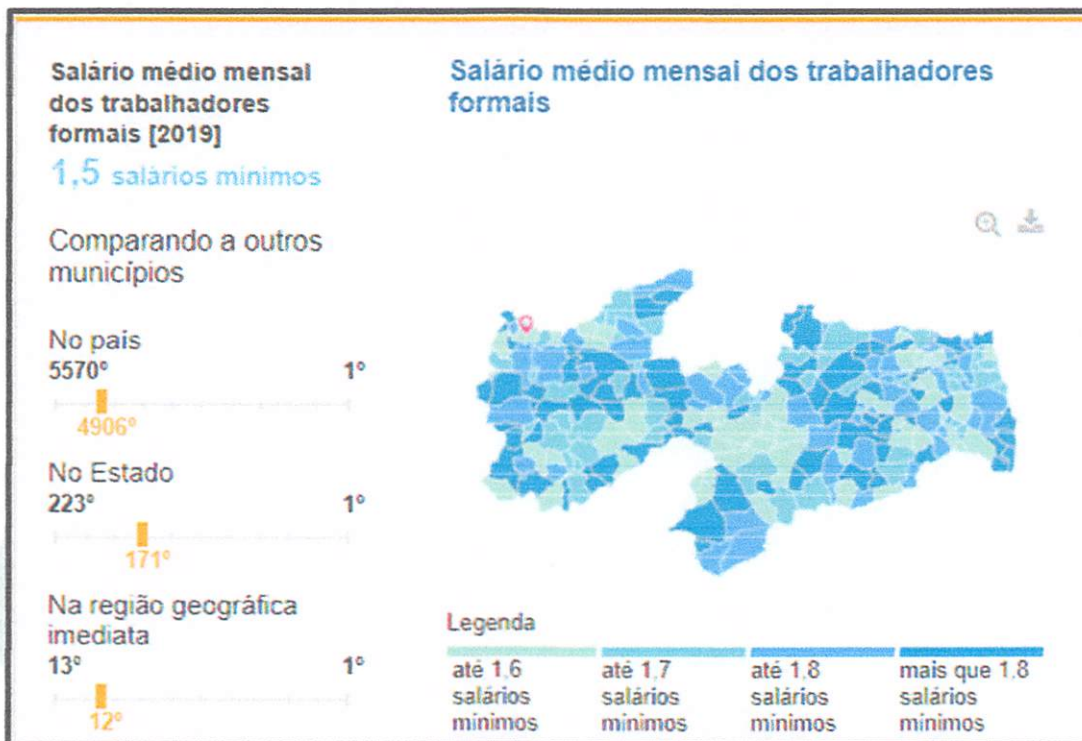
Salário médio mensal dos trabalhadores formais [2019]
1,5 salários mínimos

Comparando a outros municípios

No país
5570°
1°
4906°

No Estado
223°
1°
171°

Na região geográfica imediata
13°
1°
12°

Salário médio mensal dos trabalhadores formais

Legenda
até 1,6 salários mínimos
até 1,7 salários mínimos
até 1,8 salários mínimos
mais que 1,8 salários mínimos